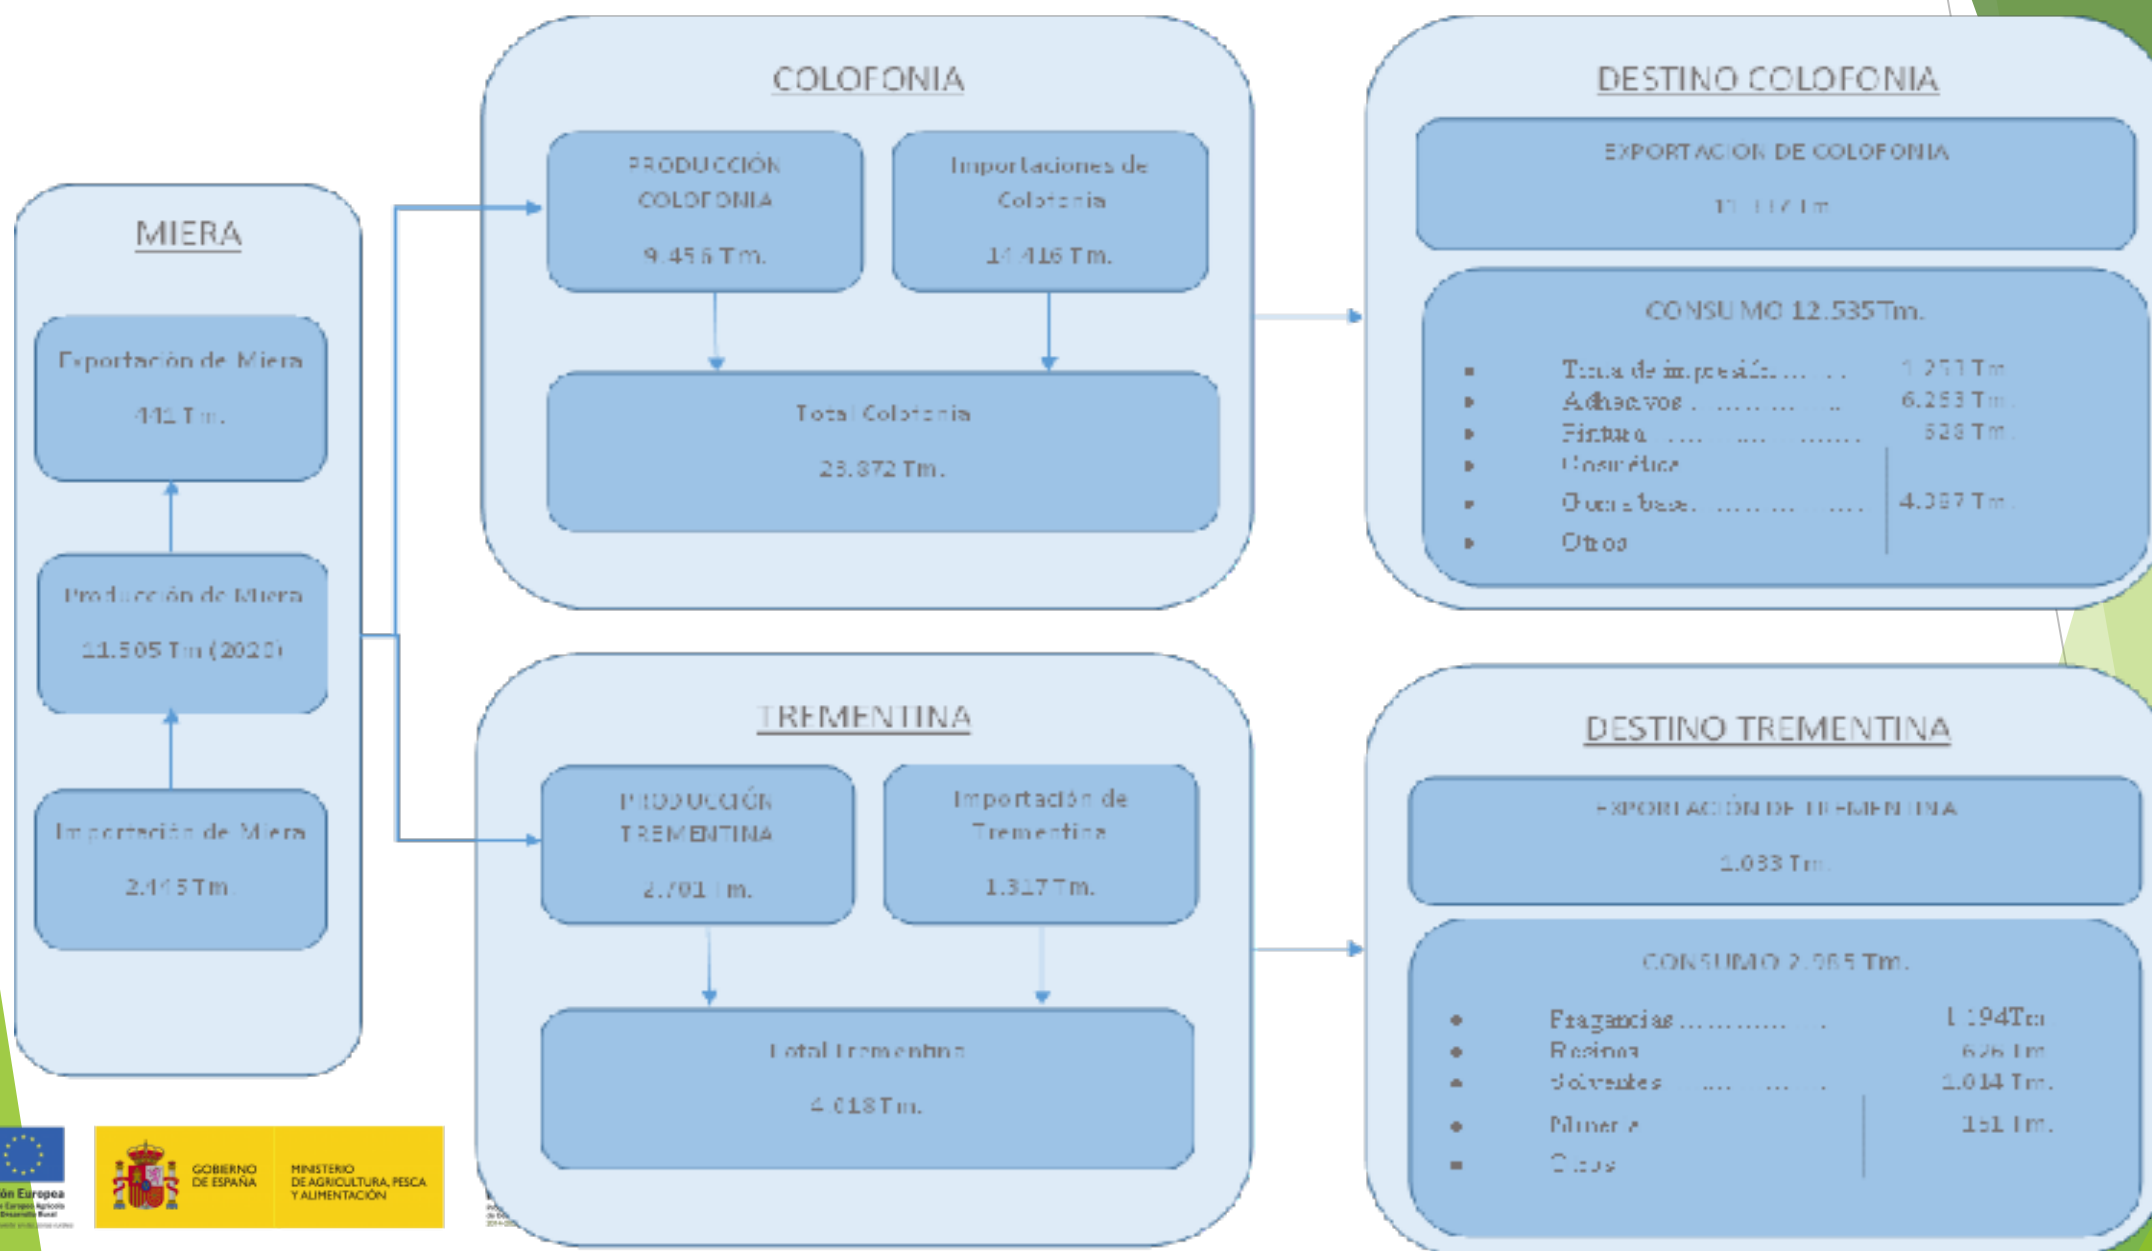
MIERA

Exportación de Miera

441 Tm.

Producción de Miera

11.505 Tm (2020)

Importación de Miera

2.445 Tm

COLOFONIA

PRODUCCIÓN COLOFONIA

9.456 Tm.

Importaciones de Colofonia

14.416 Tm.

Total Colofonia

23.872 Tm.

TREMENTINA

PRODUCCIÓN TREMENTINA

2.701 Tm.

Importación de Trementina

1.317 Tm.

Total Trementina

4.018 Tm.

DESTINO COLOFONIA

EXPORTACIÓN DE COLOFONIA

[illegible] Tm.

CONSUMO 12.535 Tm.

Tinta de impresión ........ 1.2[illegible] Tm.
Adhesivos ........ 6.253 Tm.
Pintura ........ 528 Tm.
Cosmética
Otras bases ........ 4.387 Tm.
Otros

DESTINO TREMENTINA

EXPORTACIÓN DE TREMENTINA

1.033 Tm.

CONSUMO 2.985 Tm.

Fragancias ........ 1.194 Tm.
Resinas ........ 626 Tm.
Solventes ........ 1.014 Tm.
Minería ........ 151 Tm.
Otros

Unión Europea

GOBIERNO DE ESPAÑA

MINISTERIO DE AGRICULTURA, PESCA Y ALIMENTACIÓN